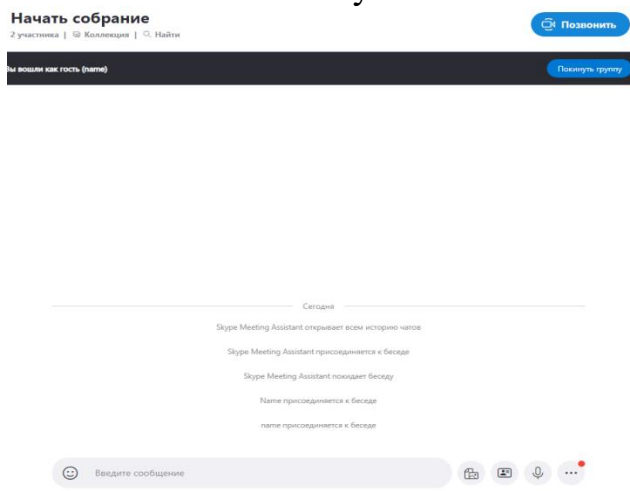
Начать собрание
2 участника | Коллекция | Найти

Позвонить

Вы вошли как гость (name)

Покинуть группу

Сегодня

Skype Meeting Assistant открывает всем историю чатов

Skype Meeting Assistant присоединяется к беседе

Skype Meeting Assistant покидает беседу

Name присоединяется к беседе

name присоединяется к беседе

Введите сообщение